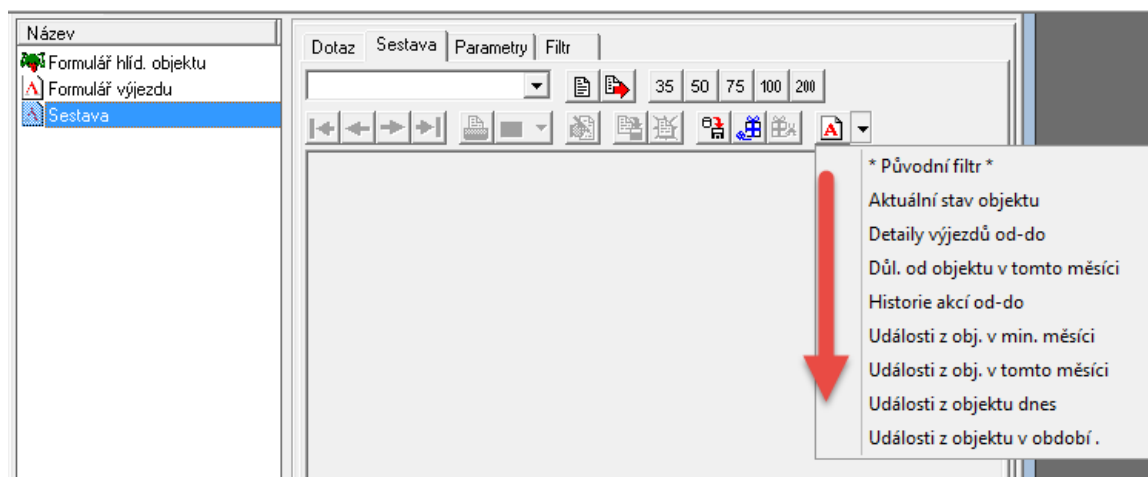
Název
Formulář hlíd. objektu
Formulář výjezdu
Sestava

Dotaz Sestava Parametry Filtr

35 50 75 100 200

* Původní filtr *
Aktuální stav objektu
Detaily výjezdů od-do
Důl. od objektu v tomto měsíci
Historie akcí od-do
Události z obj. v min. měsíci
Události z obj. v tomto měsíci
Události z objektu dnes
Události z objektu v období .